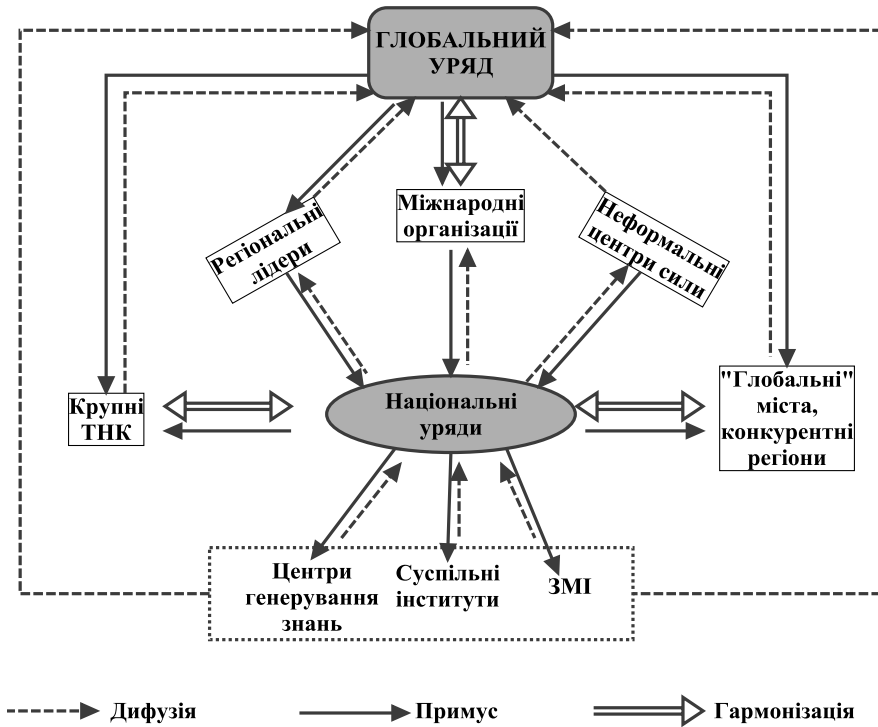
ГЛОБАЛЬНИЙ УРЯД

Регіональні лідери

Міжнародні організації

Неформальні центри сили

Крупні ТНК

Національні уряди

"Глобальні" міста, конкурентні регіони

Центри генерування знань

Суспільні інститути

ЗМІ

Дифузія

Примус

Гармонізація